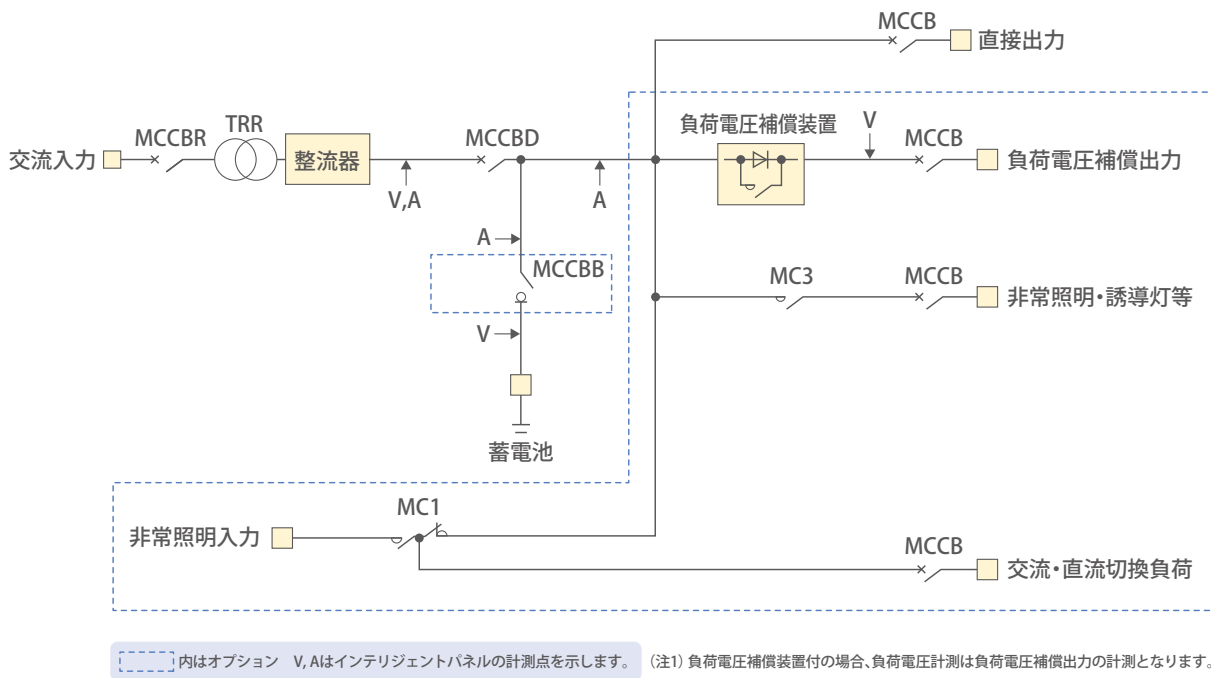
MCCB
直接出力

交流入力
MCCBR
TRR
整流器
V,A
MCCBD
A
負荷電圧補償装置
V
MCCB
負荷電圧補償出力

A
MCCBB
V
蓄電池

MC3
MCCB
非常照明•誘導灯等

非常照明入力
MC1
MCCB
交流•直流切換負荷

内はオプション　V, Aはインテリジェントパネルの計測点を示します。　（注1）負荷電圧補償装置付の場合、負荷電圧計測は負荷電圧補償出力の計測となります。